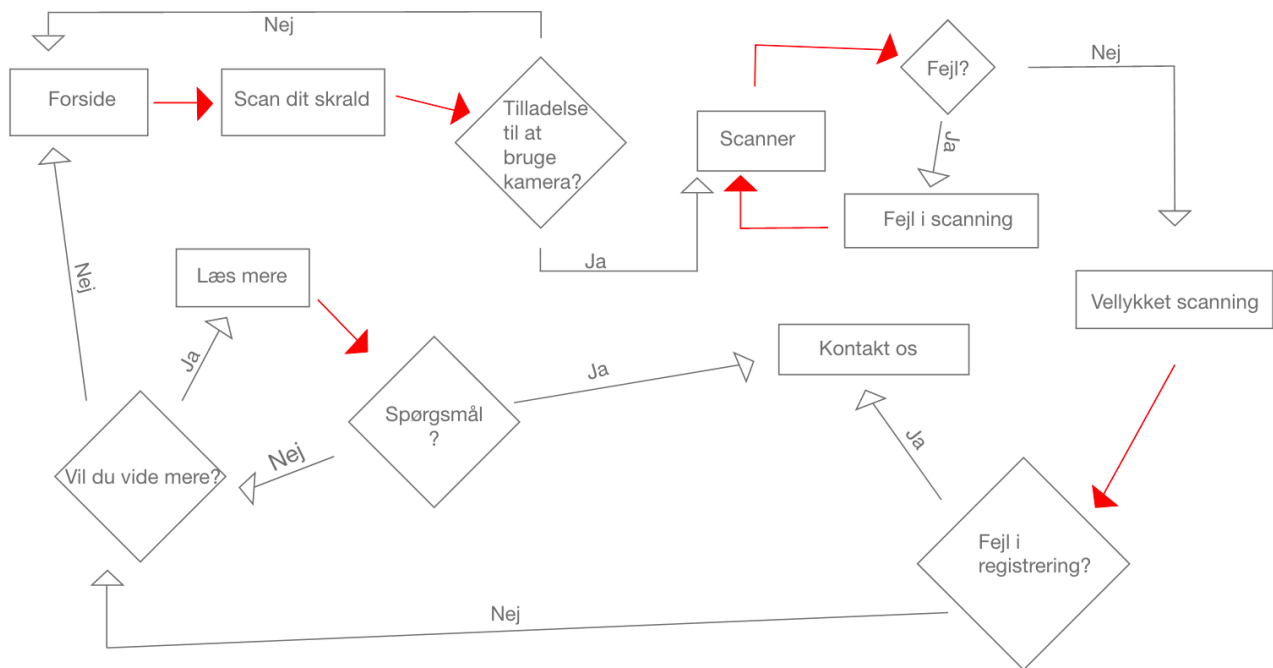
Nej

Forside

Scan dit skrald

Tilladelse til at bruge kamera?

Ja

Scanner

Fejl?

Nej

Ja

Fejl i scanning

Vellykket scanning

Læs mere

Ja

Nej

Vil du vide mere?

Nej

Spørgsmål ?

Ja

Kontakt os

Ja

Fejl i registrering?

Nej